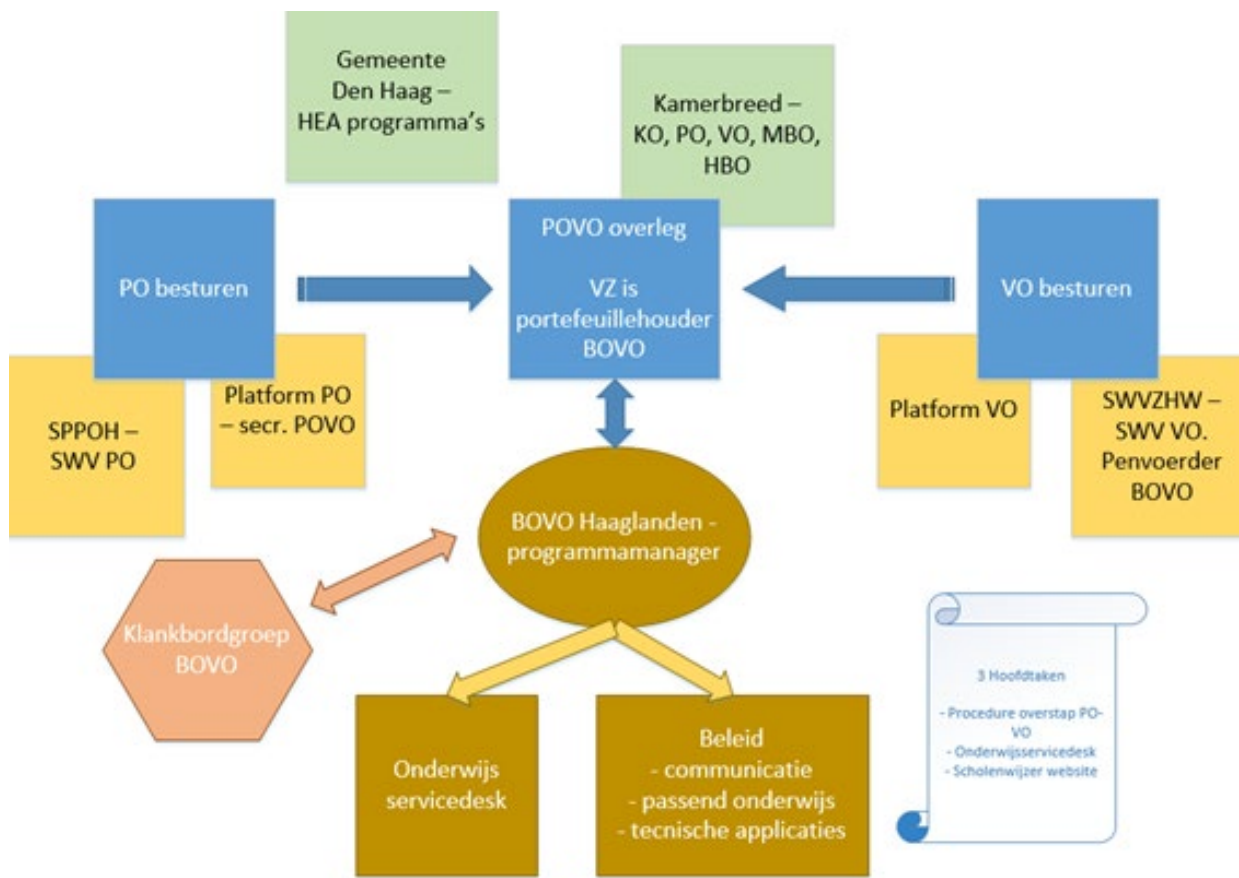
Gemeente Den Haag – HEA programma's

Kamerbreed – KO, PO, VO, MBO, HBO

PO besturen

POVO overleg

VZ is portefeuillehouder BOVO

VO besturen

SPPOH – SWV PO

Platform PO – secr. POVO

Platform VO

SWVZHW – SWV VO. Penvoerder BOVO

BOVO Haaglanden - programmamanager

Klankbordgroep BOVO

Onderwijs servicedesk

Beleid
- communicatie
- passend onderwijs
- tecnische applicaties

3 Hoofdtaken

- Procedure overstap PO-VO
- Onderwijsservicedesk
- Scholenwijzer website